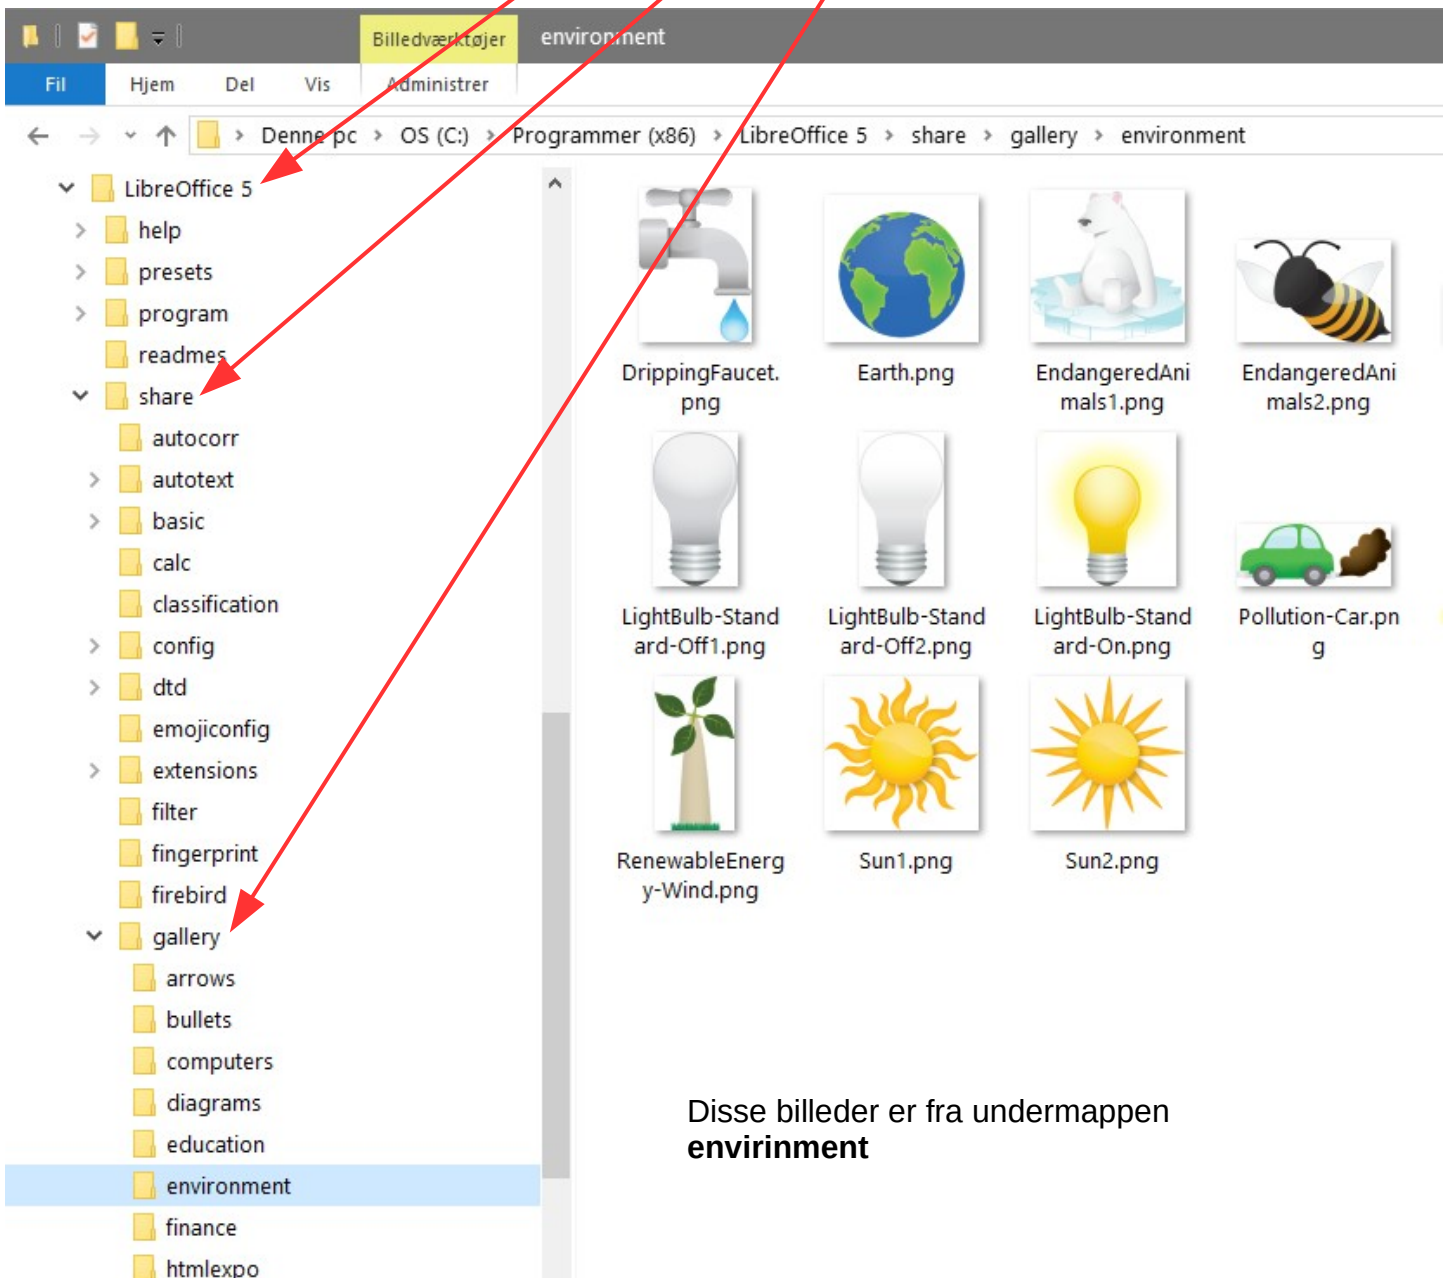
Billedværktøjer environment

Fil Hjem Del Vis Administrer

Denne pc › OS (C:) › Programmer (x86) › LibreOffice 5 › share › gallery › environment

LibreOffice 5
help
presets
program
readmes
share
autocorr
autotext
basic
calc
classification
config
dtd
emojiconfig
extensions
filter
fingerprint
firebird
gallery
arrows
bullets
computers
diagrams
education
environment
finance
htmlexpo

DrippingFaucet.png
Earth.png
EndangeredAnimals1.png
EndangeredAnimals2.png
LightBulb-Standard-Off1.png
LightBulb-Standard-Off2.png
LightBulb-Standard-On.png
Pollution-Car.png
RenewableEnergy-Wind.png
Sun1.png
Sun2.png

Disse billeder er fra undermappen
**envirinment**